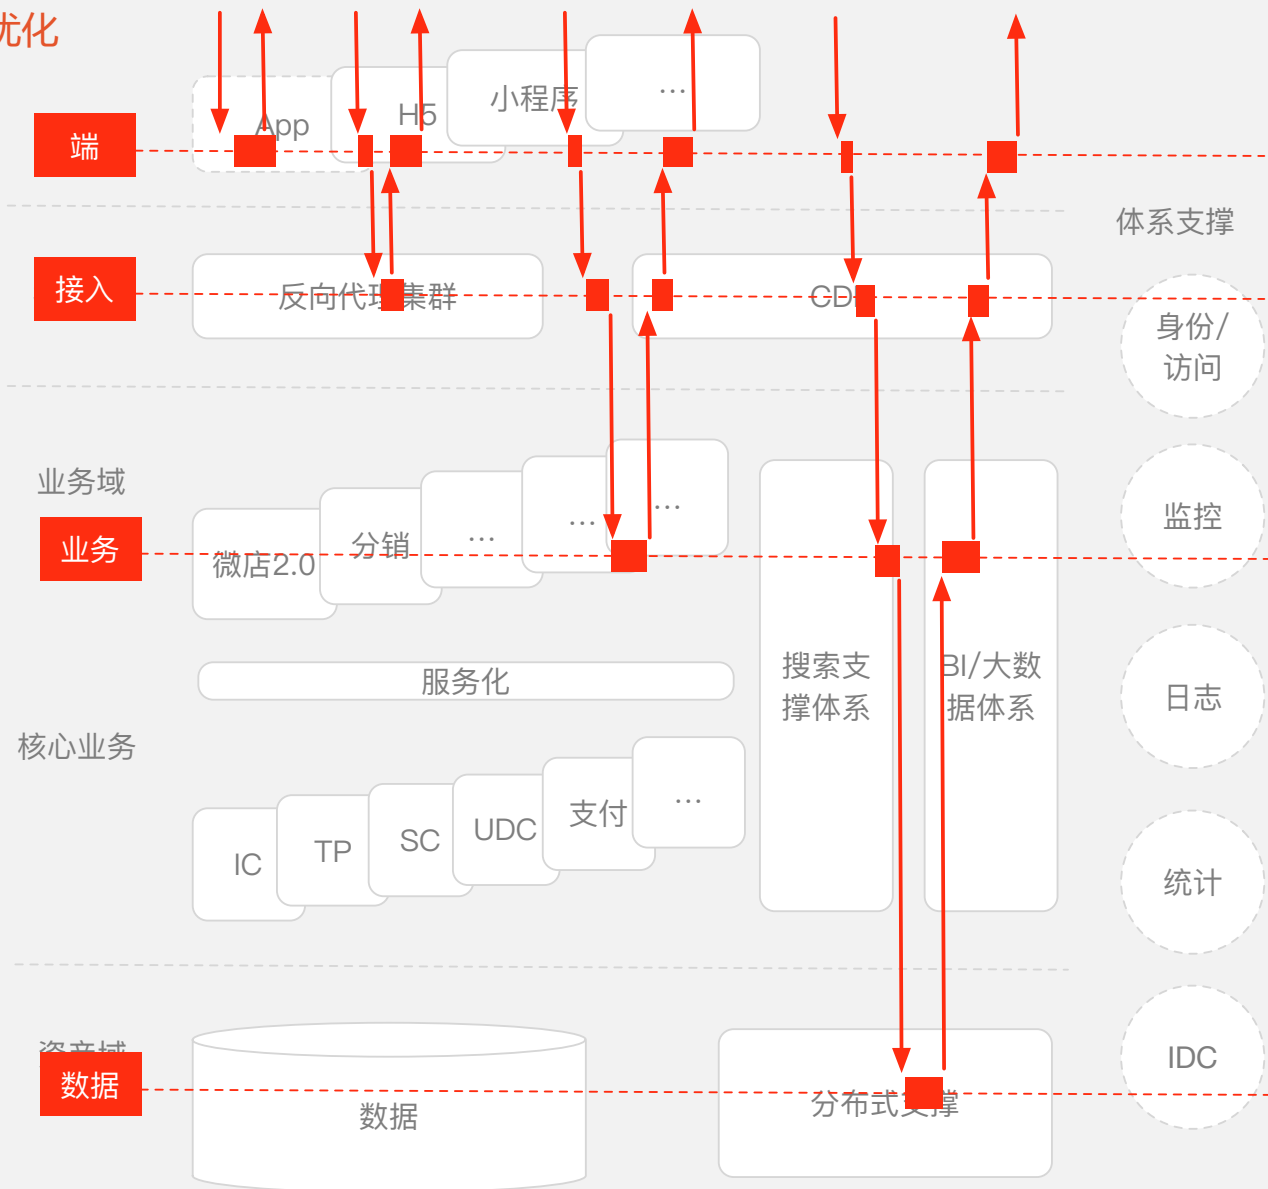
优化

端

App

H5

小程序

...

体系支撑

接入

反向代理集群

CDN

身份/访问

业务域

业务

微店2.0

分销

...

...

...

搜索支撑体系

BI/大数据体系

监控

服务化

日志

核心业务

IC

TP

SC

UDC

支付

...

统计

资产域

数据

数据

分布式支撑

IDC